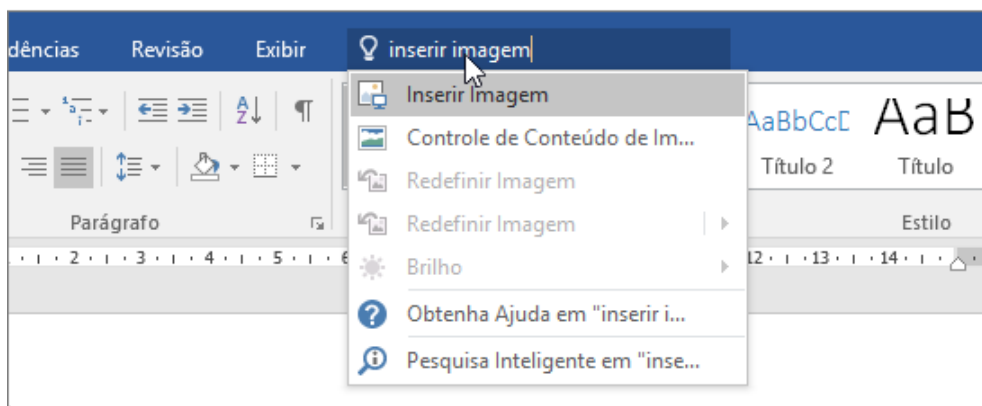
dências Revisão Exibir inserir imagem

Inserir Imagem
Controle de Conteúdo de Im...
Redefinir Imagem
Redefinir Imagem
Brilho
Obtenha Ajuda em "inserir i...
Pesquisa Inteligente em "inse...

AaBbCcD AaB
Título 2 Título
Parágrafo
Estilo

2 · 3 · 4 · 5 · 6
12 · 13 · 14